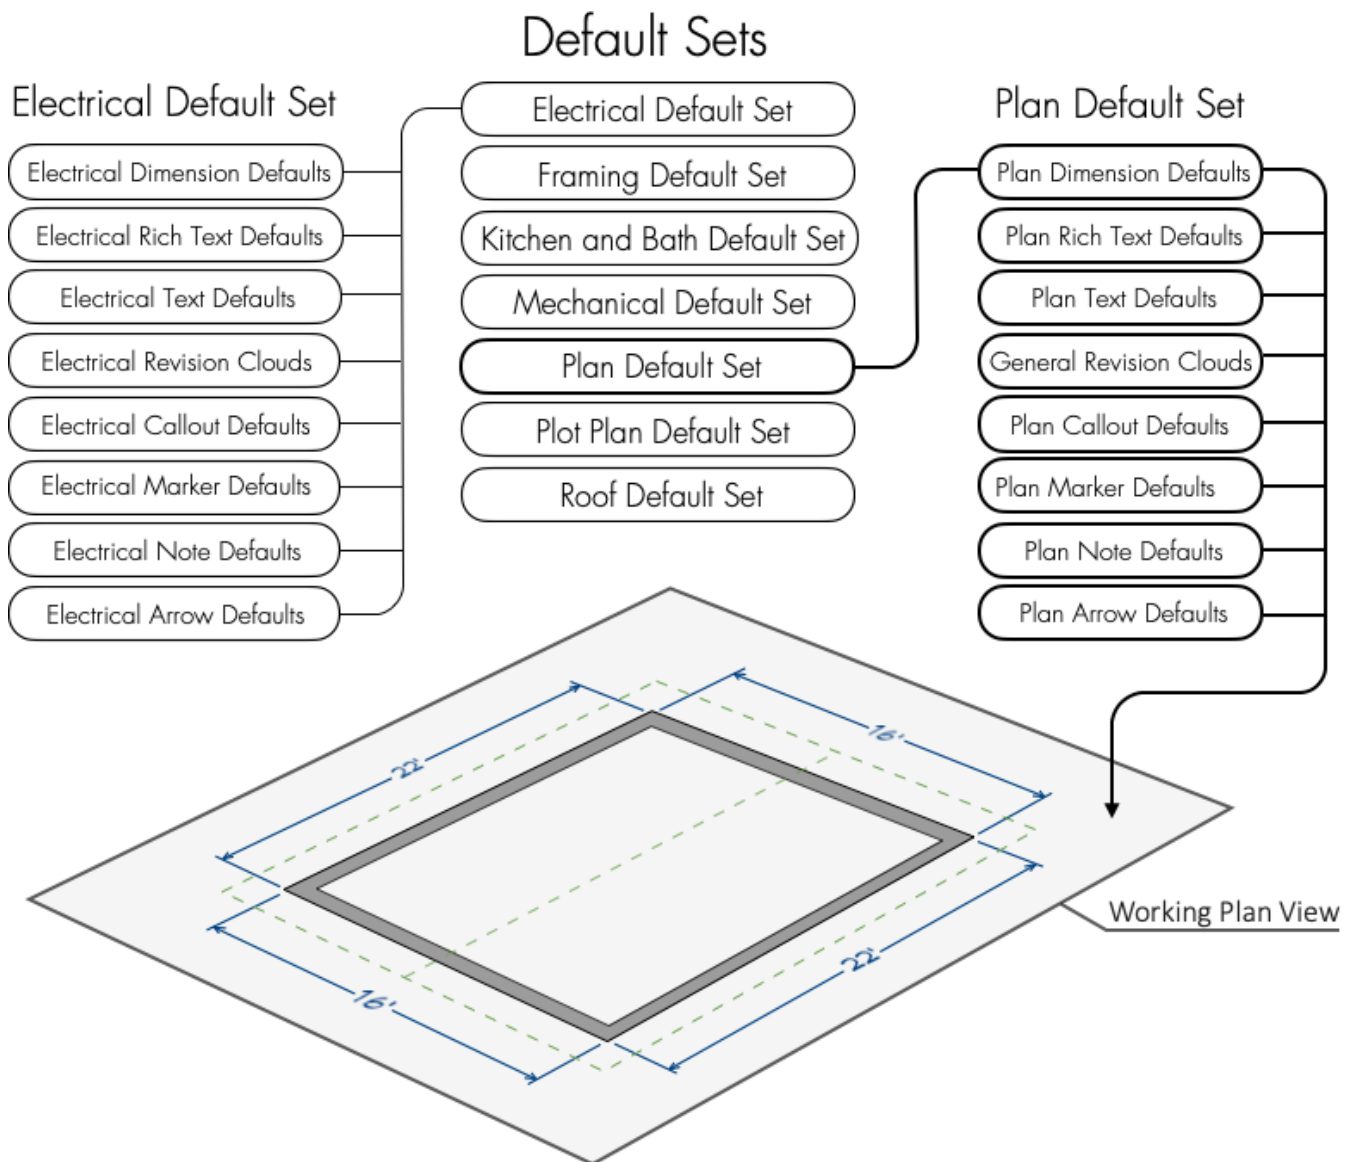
Default Sets

Electrical Default Set

Electrical Dimension Defaults

Electrical Rich Text Defaults

Electrical Text Defaults

Electrical Revision Clouds

Electrical Callout Defaults

Electrical Marker Defaults

Electrical Note Defaults

Electrical Arrow Defaults

Electrical Default Set

Framing Default Set

Kitchen and Bath Default Set

Mechanical Default Set

Plan Default Set

Plot Plan Default Set

Roof Default Set

Plan Default Set

Plan Dimension Defaults

Plan Rich Text Defaults

Plan Text Defaults

General Revision Clouds

Plan Callout Defaults

Plan Marker Defaults

Plan Note Defaults

Plan Arrow Defaults

22'

16'

16'

22'

Working Plan View